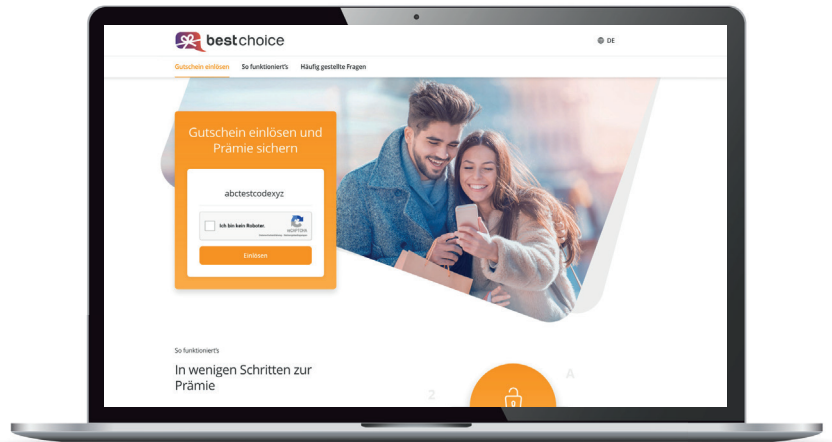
bestchoice

DE

Gutschein einlösen So funktioniert's Häufig gestellte Fragen

Gutschein einlösen und Prämie sichern

abctestcodexyz

Ich bin kein Roboter.

reCAPTCHA

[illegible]

Einlösen

So funktioniert's

In wenigen Schritten zur Prämie

2

A